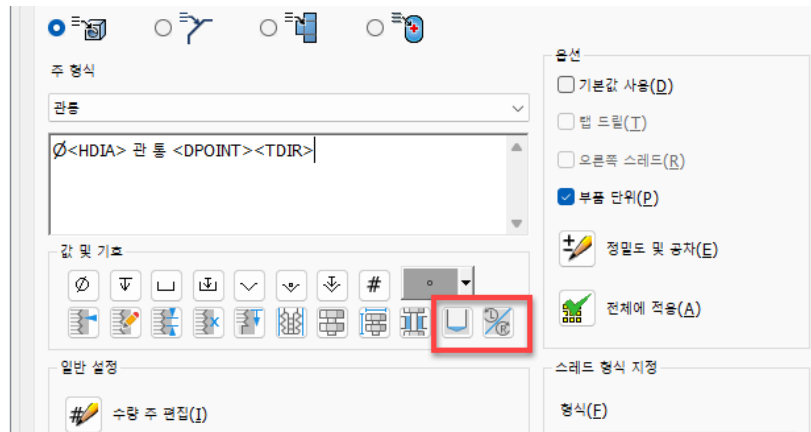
주 형식

관통

Ø<HDIA> 관 통 <DPOINT><TDIR>

값 및 기호

Ø

#

°

옵션

기본값 사용(D)

탭 드릴(T)

오른쪽 스레드(R)

부품 단위(P)

정밀도 및 공차(E)

전체에 적용(A)

일반 설정

수량 주 편집(I)

스레드 형식 지정

형식(F)